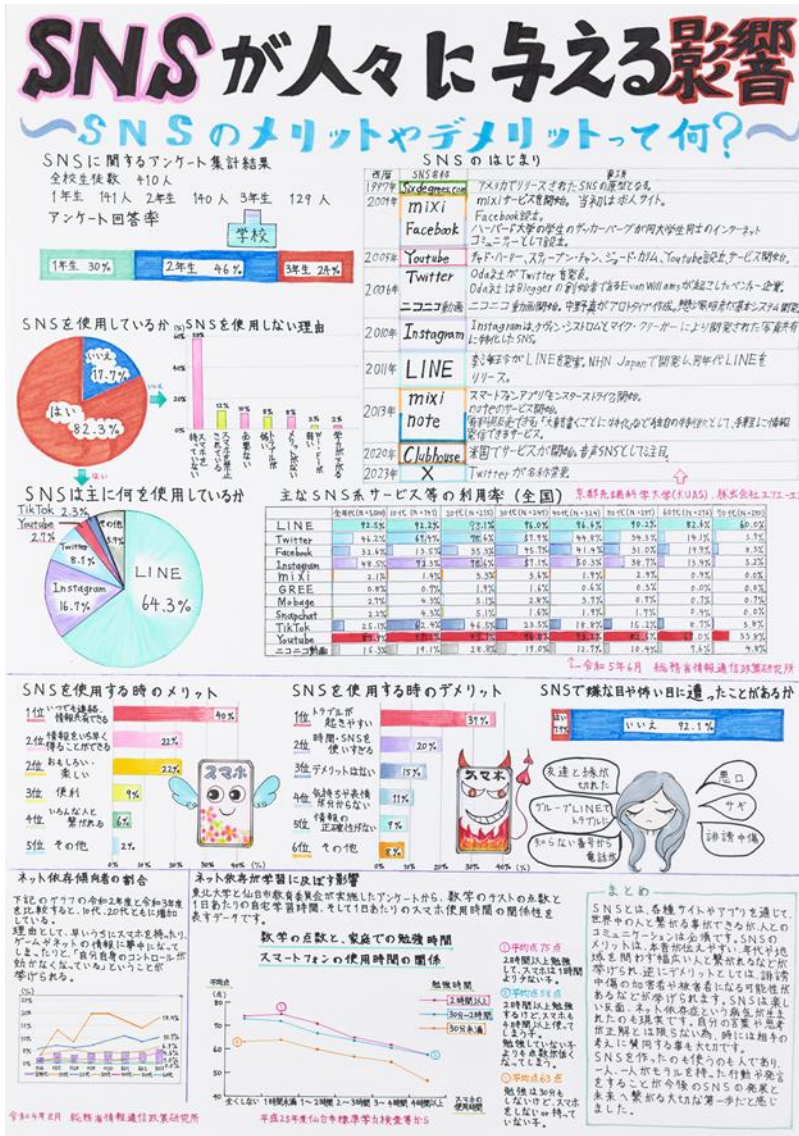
SNSが人々に与える影響

〜SNSのメリットやデメリットって何?〜

SNSに関するアンケート集計結果
全校生徒数 410人
1年生 141人 2年生 140人 3年生 129人
アンケート回答率

学校
1年生 30% | 2年生 46% | 3年生 24%

SNSのはじまり

| 西暦 | SNS名称 | 要点 |
|---|---|---|
| 1997年 | Sixdegrees.com | アメリカでリリースされたSNSの原型となる。 |
| 2004年 | mixi | mixiサービス開始。当初は招待制。 |
| | Facebook | Facebook設立。ハーバード大学の学生のザッカーバーグが同大学生同士のインターネットコミュニティーとして設立。 |
| 2005年 | Youtube | チャド・ハーリー、スティーブン・チェン、ジョード・カリム、Youtube設立。サービス開始。 |
| 2006年 | Twitter | Odeo社でTwitter開発。Odeo社はBloggerの創始者であるEvan Williamsが起こしたベンチャー企業。 |
| | ニコニコ動画 | ニコニコ動画開始。中野真がプロトタイプ作成。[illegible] |
| 2010年 | Instagram | Instagramはケヴィン・シストロムとマイク・クリーガーにより開発された写真共有に特化したSNS。 |
| 2011年 | LINE | 東日本大震災でLINE誕生。NHN Japanで開発し、同年代LINEをリリース。 |
| 2013年 | mixi | スマートフォンアプリ「モンスターストライク」開始。 |
| | note | noteでのサービス開始。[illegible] |
| 2020年 | Clubhouse | 米国でサービスが開始。音声SNSとして注目。 |
| 2023年 | X | TwitterがX名称変更。 |

SNSを使用しているか
いいえ 17.7%
はい 82.3%

SNSを使用しない理由
(%)
60%
40%
20%
スマホを持っていない
スマホの使用を禁止されている
必要ない
情報のトラブルが怖い
よく分からない
勉強に集中したい
学校で禁止されている

SNSは主に何を使用しているか
TikTok 2.3%
Youtube 2.7%
Twitter 8.1%
Instagram 16.7%
LINE 64.3%
その他 5.9%

主なSNS系サービス等の利用率(全国)
京都先端科学大学(KUAS)、株式会社エフエー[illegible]

| | 全年代(N=1,500) | 10代(N=141) | 20代(N=215) | 30代(N=249) | 40代(N=324) | 50代(N=297) | 60代(N=274) | 70代(N=270) |
|---|---|---|---|---|---|---|---|---|
| LINE | 92.5% | 92.2% | 97.1% | 96.0% | 96.6% | 90.2% | 82.6% | 60.0% |
| Twitter | 46.2% | 67.4% | 78.6% | 57.9% | 44.8% | 34.3% | 14.1% | 3.9% |
| Facebook | 32.6% | 13.5% | 33.3% | 45.7% | 41.4% | 31.0% | 19.9% | 3.3% |
| Instagram | 48.5% | 72.3% | 78.6% | 57.1% | 50.3% | 38.7% | 13.9% | 3.3% |
| mixi | 2.1% | 1.4% | 5.5% | 3.6% | 1.9% | 2.9% | 0.9% | 0.0% |
| GREE | 0.8% | 0.7% | 1.9% | 1.6% | 0.6% | 0.5% | 0.9% | 0.0% |
| Mobage | 2.7% | 4.3% | 3.8% | 2.8% | 3.7% | 0.7% | 0.9% | 0.0% |
| Snapchat | 2.3% | 4.3% | 5.1% | 1.6% | 1.9% | 1.7% | 0.9% | 0.0% |
| TikTok | 25.1% | 62.4% | 46.5% | 23.5% | 18.8% | 15.2% | 8.7% | 3.9% |
| Youtube | 87.1% | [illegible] | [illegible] | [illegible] | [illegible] | 82.5% | 70.0% | 33.9% |
| ニコニコ動画 | 15.3% | 14.1% | 28.8% | 19.0% | 12.7% | 10.4% | 7.4% | 4.4% |

令和5年6月 総務省情報通信政策研究所

SNSを使用する時のメリット
1位 いつでも連絡・情報共有できる 40%
2位 情報をいち早く得ることができる 22%
2位 おもしろい・楽しい 22%
3位 便利 9%
4位 いろんな人と繋がれる 6%
5位 その他 2%
0% 10% 20% 30% 40% 50% (%)

スマホ

SNSを使用する時のデメリット
1位 トラブルが起きやすい 37%
2位 時間・SNSを使いすぎる 20%
3位 デメリットはない 15%
4位 気持ちや表情が分からない 11%
5位 情報の正確性がない 9%
6位 その他 8%
0% 10% 20% 30% 40% (%)

スマホ

SNSで嫌な目や怖い目に遭ったことがあるか
はい
いいえ 92.1%

友達と縁が切れた
グループLINEでトラブル
知らない番号から電話が
悪口
サギ
誹謗中傷

ネット依存傾向者の割合
下記のグラフの令和2年度と令和3年度を比較すると、10代、20代ともに増加している。
理由として、早いうちにスマホを持ったり、ゲームやネットの情報に夢中になってしまったり、「自分自身のコントロールが効かなくなっている」ということが挙げられる。
令和4年8月 総務省情報通信政策研究所

ネット依存が学習に及ぼす影響
東北大学と仙台市教育委員会が実施したアンケートから、数学のテストの点数と1日あたりの自宅学習時間、そして1日あたりのスマホ使用時間の関係性を表すデータです。

数学の点数と、家庭での勉強時間
スマートフォンの使用時間の関係
平均点
(点)
80
70
60
50
勉強時間
2時間以上
30分〜2時間
30分未満
全くしない 1時間未満 1〜2時間 2〜3時間 3〜4時間 4時間以上 スマホの使用時間
平成25年度仙台市標準学力検査等から

①平均点75点
2時間以上勉強して、スマホは1時間より少ない。
②平均点62点
2時間以上勉強するけど、スマホも4時間以上使ってしまう。勉強していても、スマホを使う時間が多いと点数が低くなってしまう。
③平均点63点
勉強は30分もしないけど、スマホは持っていない子。

まとめ
SNSとは、各種サイトやアプリを通じて、世界中の人と繋がる事ができる新しい人とのコミュニケーションは必須です。SNSのメリットは、本音が伝えやすい、年代や地域を問わず幅広い人と繋がれるなどが挙げられ、逆にデメリットとしては、誹謗中傷の加害者や被害者になる可能性があるなどが挙げられます。SNSは楽しい反面、ネット依存症という病気が生まれたりする事も現実です。自分の言葉が思考伝達誤解とは限らない為、常には相手の考えに賛同する事も大切です。SNSを作ったのを使うのも人であり、一人一人がモラルを持った行動や発言をすることが今後のSNSの発展と未来へ繋がる大切な第一歩だと感じました。